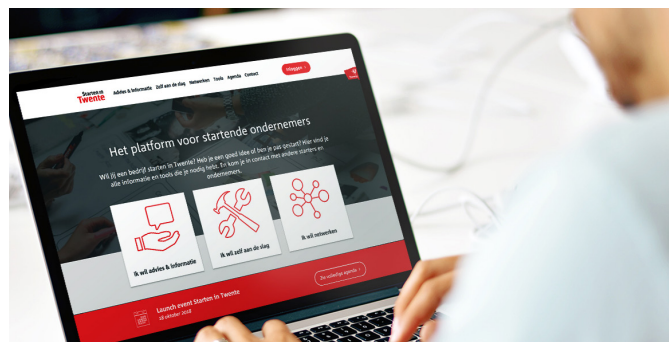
Starten in Twente

Advies & Informatie Zelf aan de slag Netwerken Tools Agenda Contact Inloggen

Het platform voor startende ondernemers

Wil jij een bedrijf starten in Twente? Heb je een goed idee of ben je pas gestart? Hier vind je alle informatie en tools die je nodig hebt. En kom je in contact met andere starters en ondernemers.

Ik wil advies & informatie

Ik wil zelf aan de slag

Ik wil netwerken

Launch event Starten in Twente

18 oktober 2018

Zie volledige agenda